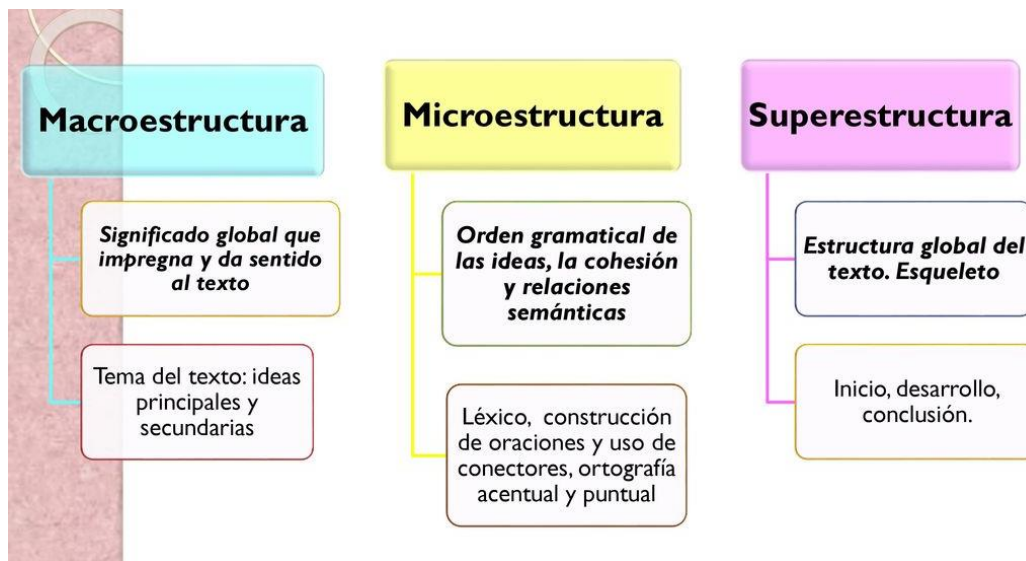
Macroestructura

Significado global que impregna y da sentido al texto

Tema del texto: ideas principales y secundarias

Microestructura

Orden gramatical de las ideas, la cohesión y relaciones semánticas

Léxico, construcción de oraciones y uso de conectores, ortografía acentual y puntual

Superestructura

Estructura global del texto. Esqueleto

Inicio, desarrollo, conclusión.